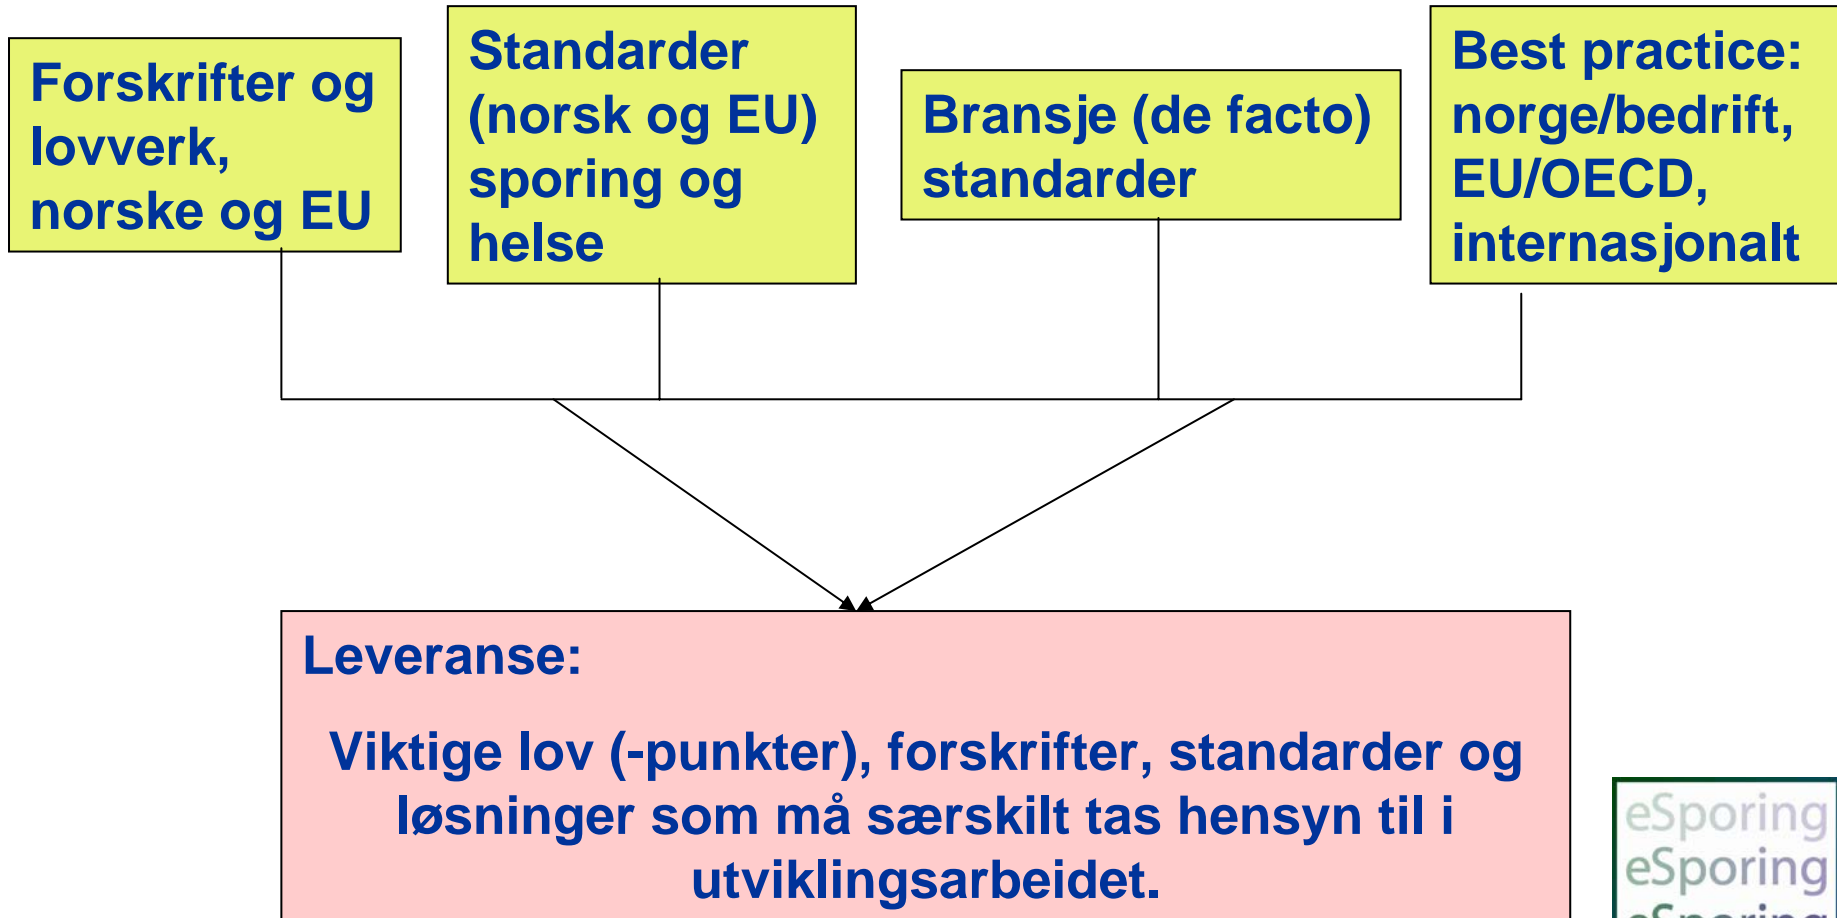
Forskrifter og lovverk, norske og EU

Standarder (norsk og EU) sporing og helse

Bransje (de facto) standarder

Best practice: norge/bedrift, EU/OECD, internasjonalt

Leveranse:

Viktige lov (-punkter), forskrifter, standarder og løsninger som må særskilt tas hensyn til i utviklingsarbeidet.

eSporing
eSporing
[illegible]